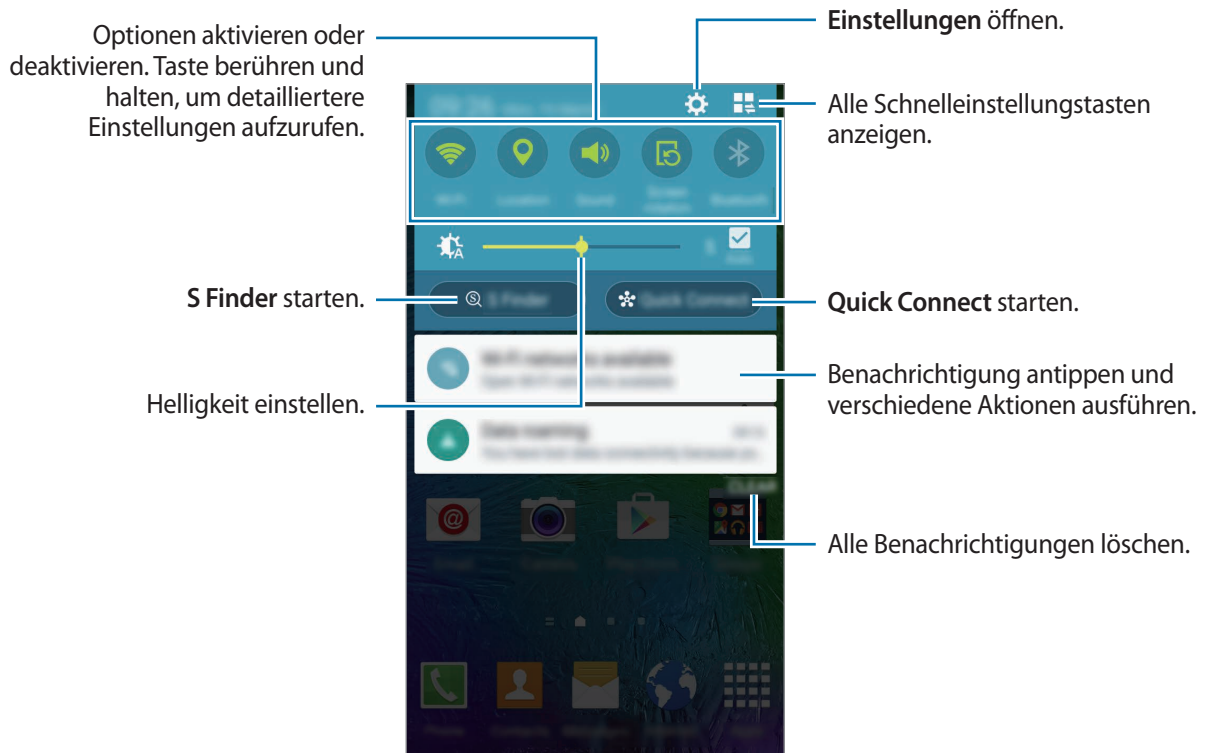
Optionen aktivieren oder deaktivieren. Taste berühren und halten, um detailliertere Einstellungen aufzurufen.

**Einstellungen** öffnen.

Alle Schnelleinstellungstasten anzeigen.

**S Finder** starten.

**Quick Connect** starten.

Helligkeit einstellen.

Benachrichtigung antippen und verschiedene Aktionen ausführen.

Alle Benachrichtigungen löschen.

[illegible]